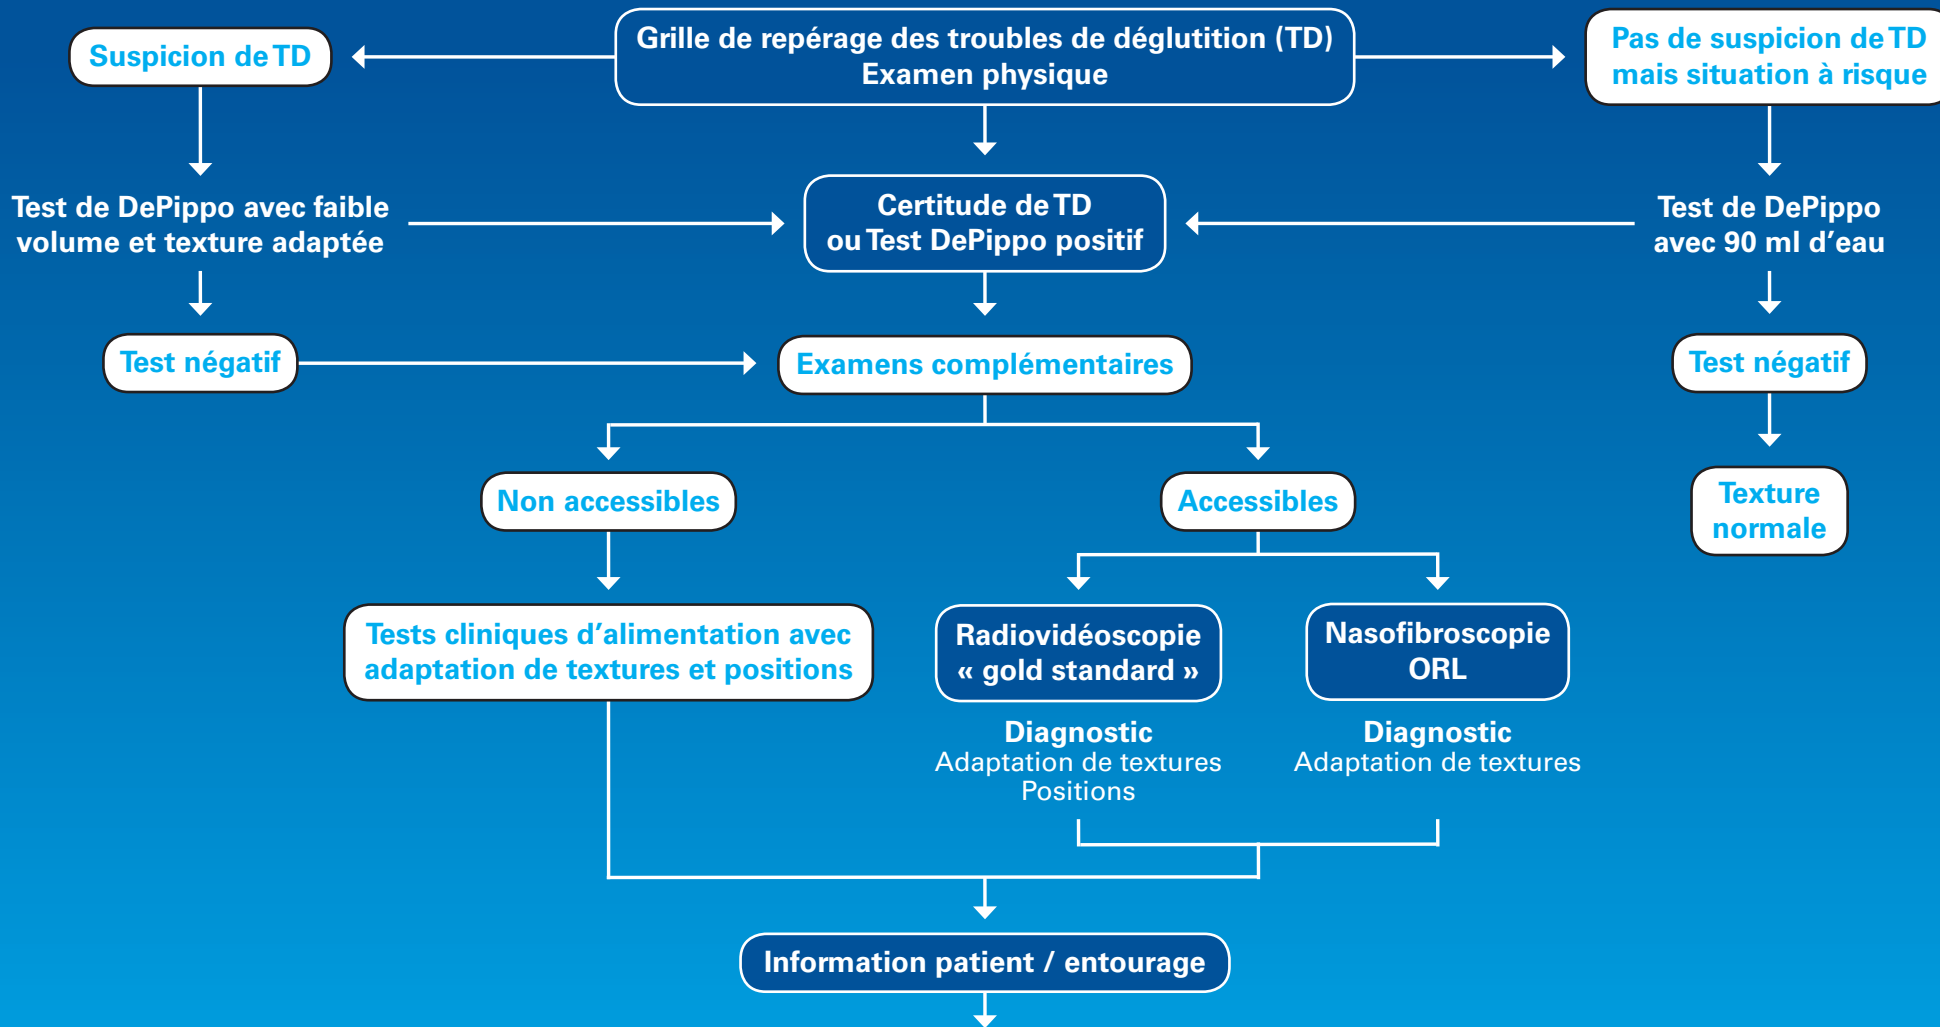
Grille de repérage des troubles de déglutition (TD)
Examen physique

Suspicion de TD

Pas de suspicion de TD mais situation à risque

Test de DePippo avec faible volume et texture adaptée

Certitude de TD ou Test DePippo positif

Test de DePippo avec 90 ml d'eau

Test négatif

Examens complémentaires

Test négatif

Non accessibles

Accessibles

Texture normale

Tests cliniques d'alimentation avec adaptation de textures et positions

Radiovidéoscopie « gold standard »

Nasofibroscopie ORL

Diagnostic
Adaptation de textures
Positions

Diagnostic
Adaptation de textures

Information patient / entourage